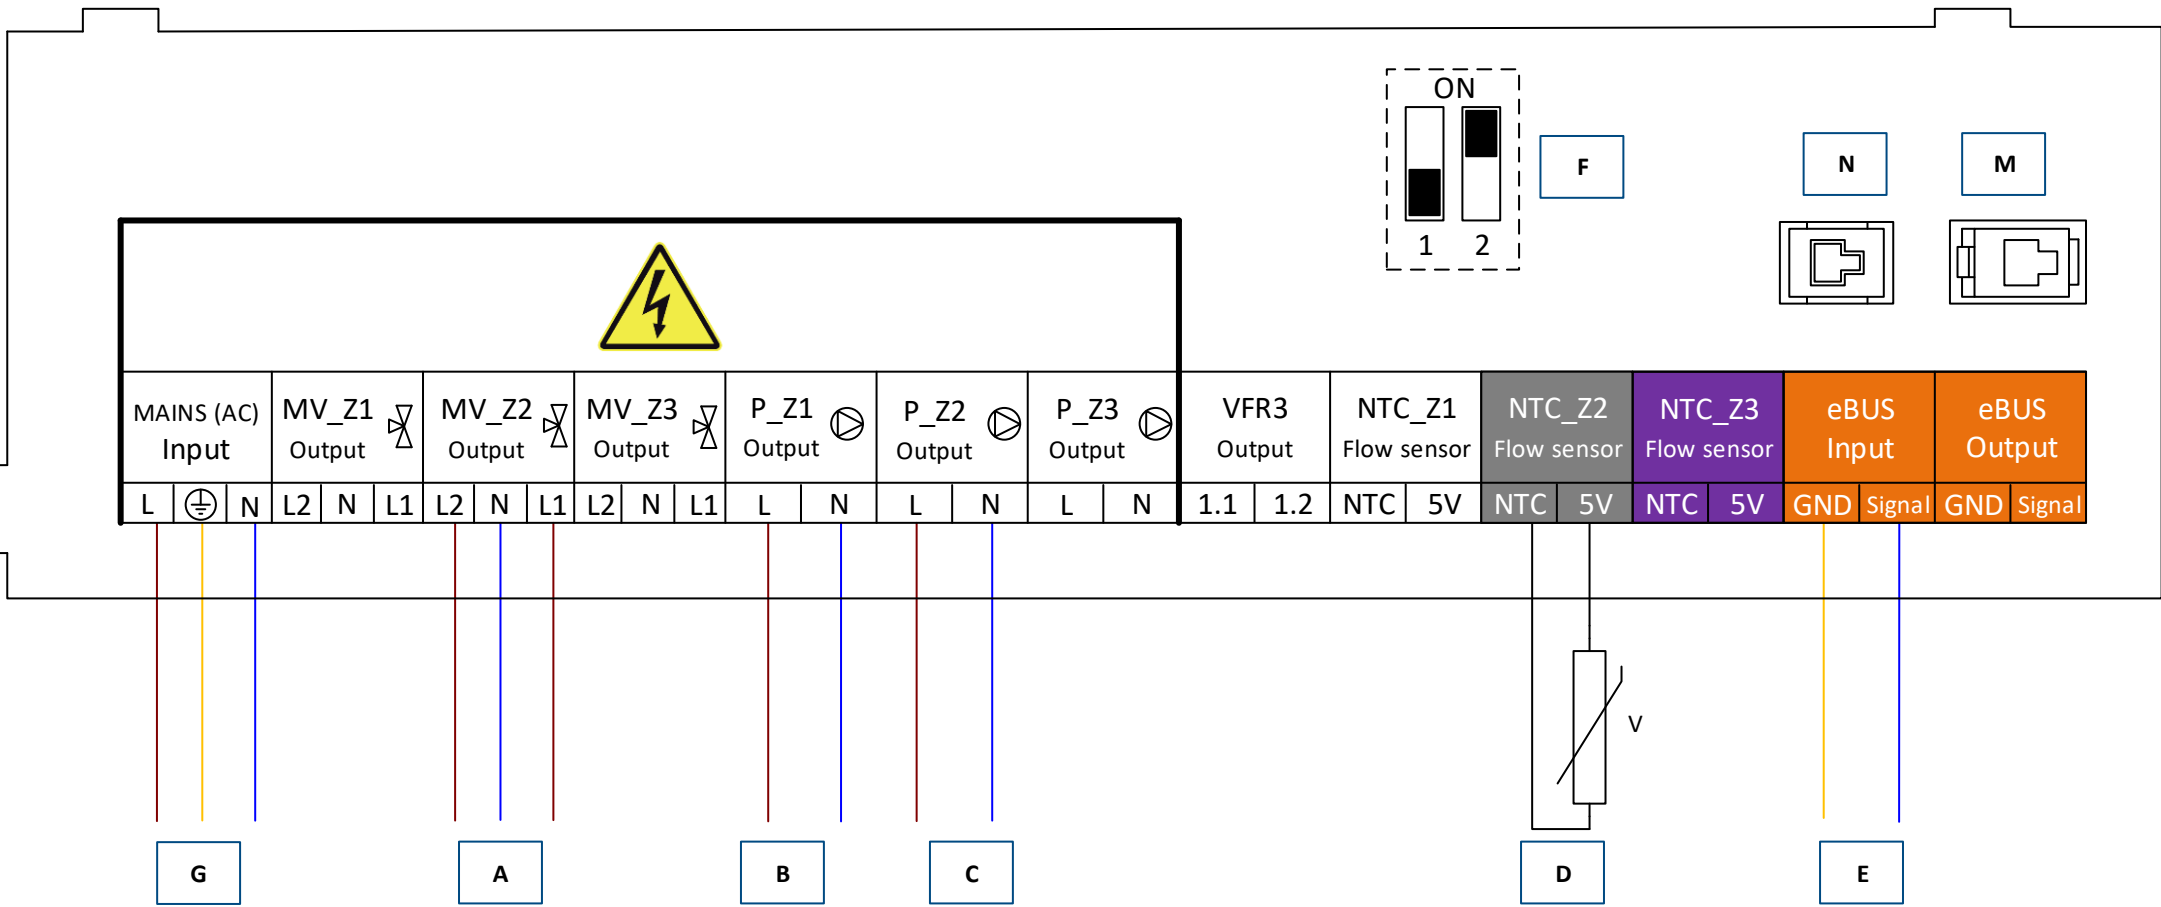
ON

1 2

F

N

M

| MAINS (AC) Input | | | MV_Z1 Output | | | MV_Z2 Output | | | MV_Z3 Output | | | P_Z1 Output | | P_Z2 Output | | P_Z3 Output | | VFR3 Output | | NTC_Z1 Flow sensor | | NTC_Z2 Flow sensor | | NTC_Z3 Flow sensor | | eBUS Input | | eBUS Output | |
|---|---|---|---|---|---|---|---|---|---|---|---|---|---|---|---|---|---|---|---|---|---|---|---|---|---|---|---|---|---|
| L | ⏚ | N | L2 | N | L1 | L2 | N | L1 | L2 | N | L1 | L | N | L | N | L | N | 1.1 | 1.2 | NTC | 5V | NTC | 5V | NTC | 5V | GND | Signal | GND | Signal |

V

G

A

B

C

D

E